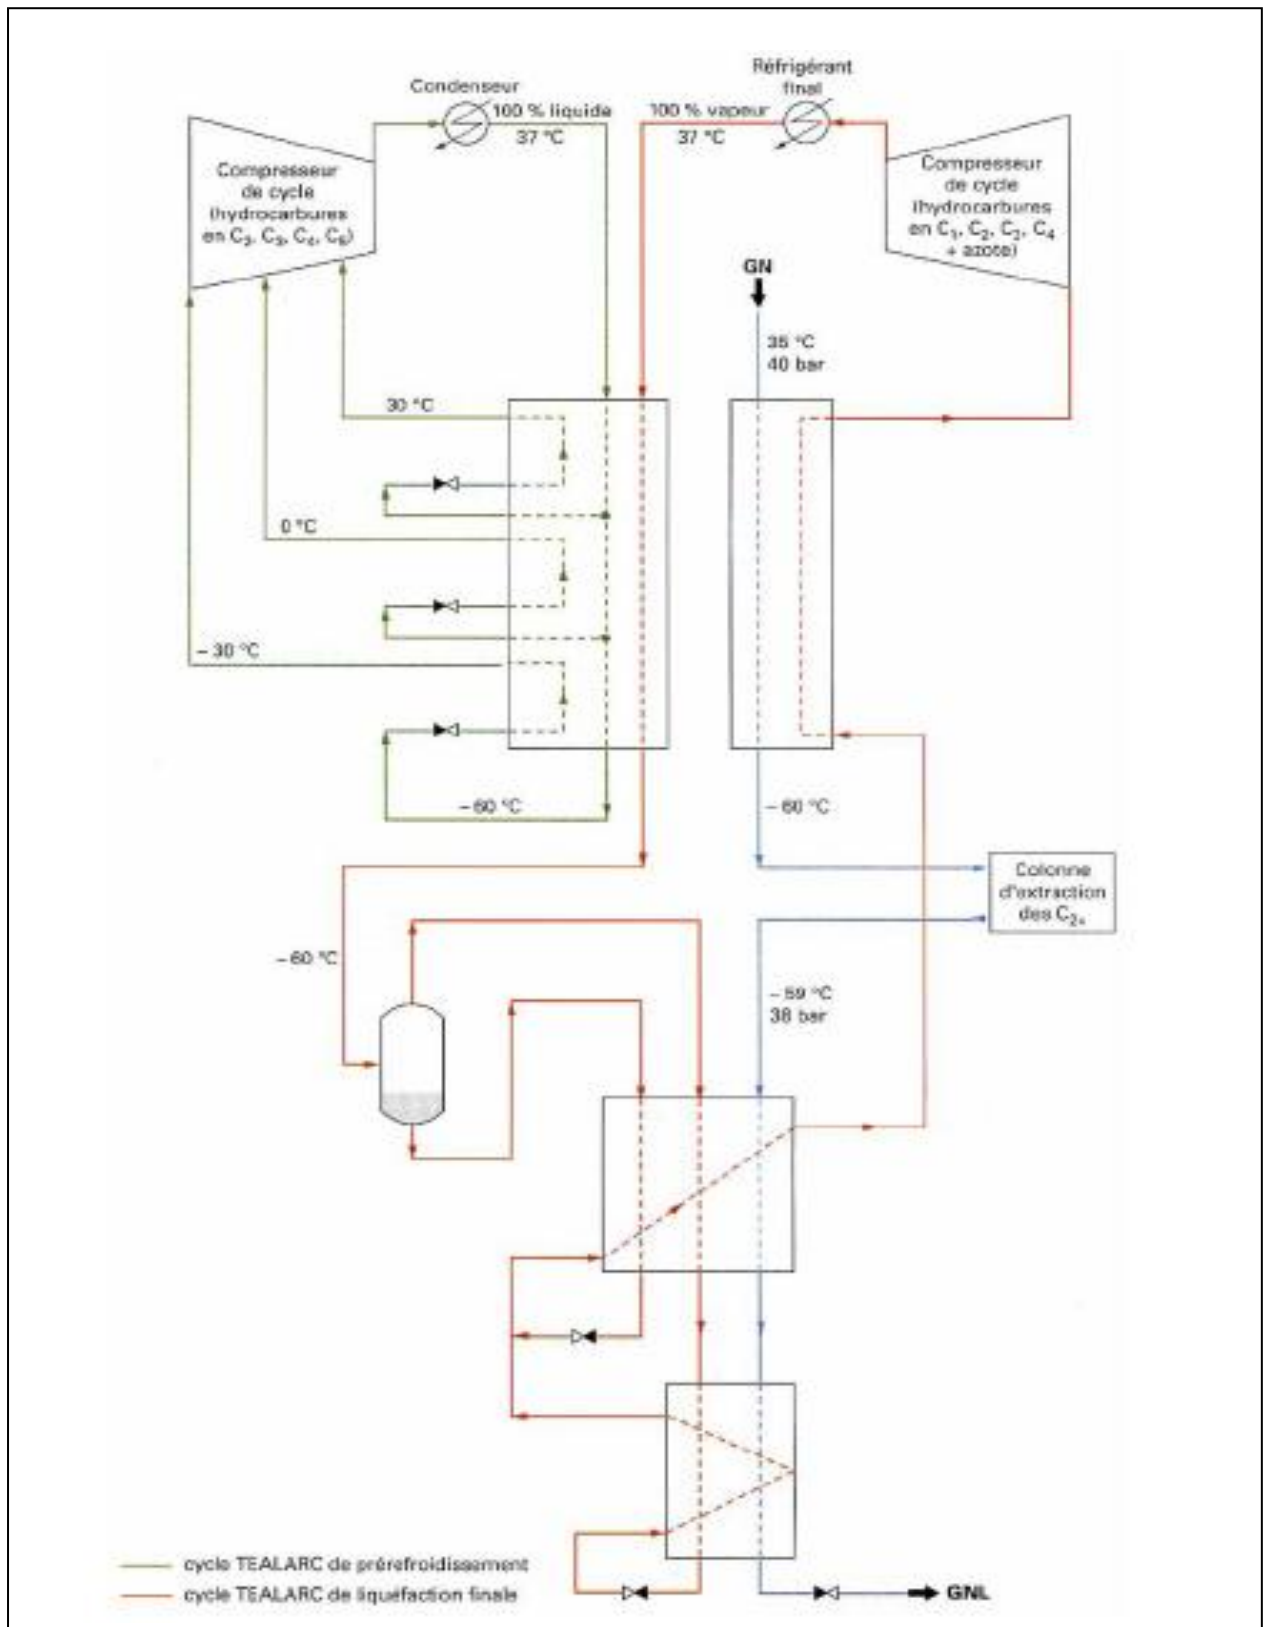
Condenseur
100 % liquide
37 °C

Réfrigérant final
100 % vapeur
37 °C

Compresseur de cycle (hydrocarbures en $C_2$, $C_3$, $C_4$, $C_5$)

Compresseur de cycle (hydrocarbures en $C_1$, $C_2$, $C_3$, $C_4$ + azote)

GN
35 °C
40 bar

30 °C

0 °C

– 30 °C

– 60 °C

– 60 °C

Colonne d'extraction des $C_{2+}$

– 60 °C

– 59 °C
38 bar

GNL

cycle TEALARC de prérefroidissement
cycle TEALARC de liquéfaction finale